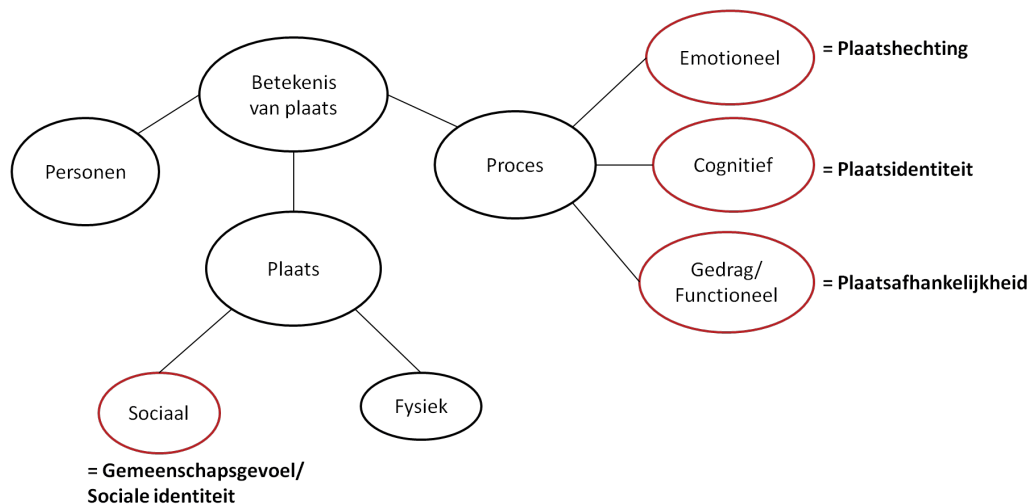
Betekenis van plaats

Personen

Proces

Emotioneel

= Plaatshechting

Cognitief

= Plaatsidentiteit

Gedrag/ Functioneel

= Plaatsafhankelijkheid

Plaats

Sociaal

= Gemeenschapsgevoel/ Sociale identiteit

Fysiek